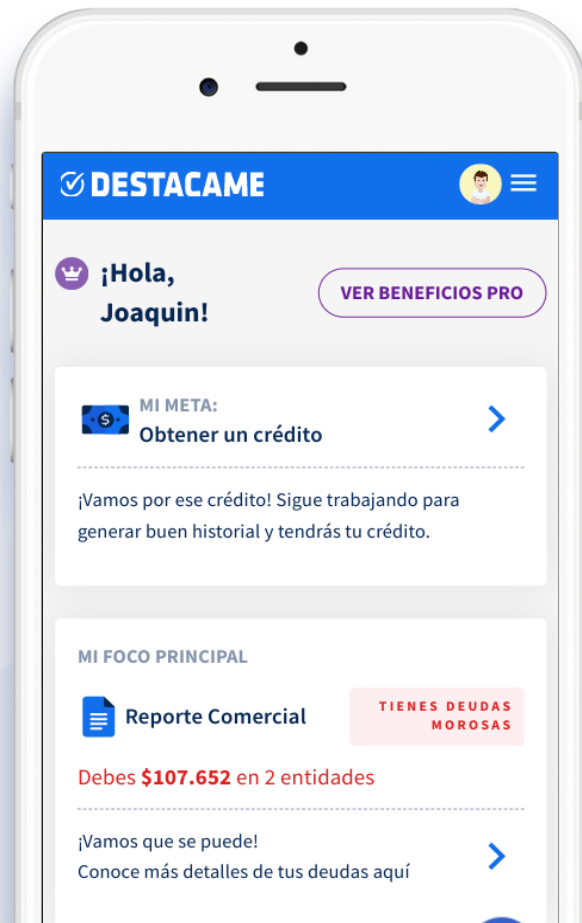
DESTACAME

¡Hola, Joaquin!

VER BENEFICIOS PRO

MI META:
Obtener un crédito

¡Vamos por ese crédito! Sigue trabajando para generar buen historial y tendrás tu crédito.

MI FOCO PRINCIPAL

Reporte Comercial

TIENES DEUDAS MOROSAS

Debes $107.652 en 2 entidades

¡Vamos que se puede!
Conoce más detalles de tus deudas aquí